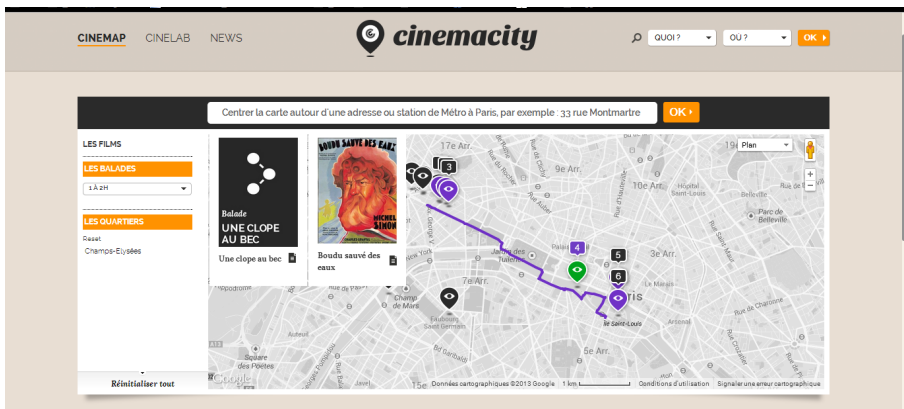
CINEMAP CINELAB NEWS

cinemacity

QUOI ? OU ? OK

Centrer la carte autour d'une adresse ou station de Métro à Paris, par exemple : 33 rue Montmartre OK

LES FILMS

LES BALADES

1 À 2H

LES QUARTIERS

Reset

Champs-Elysées

Réinitialiser tout

Balade

UNE CLOPE AU BEC

Une clope au bec

BOUDU SAUVÉ DES EAUX

MICHEL SIMON

Boudu sauvé des eaux

Plan

3

4

5

6

17e Arr.

9e Arr.

10e Arr.

19e

8e Arr.

7e Arr.

3e Arr.

11e Arr.

5e Arr.

Palais

Jardin des Tuileries

Champ de Mars

Faubourg Saint-Germain

Ile Saint-Louis

Parc de Belleville

Le Marais

Square des Poètes

Google

Données cartographiques ©2013 Google 1 km Conditions d'utilisation Signaler une erreur cartographique